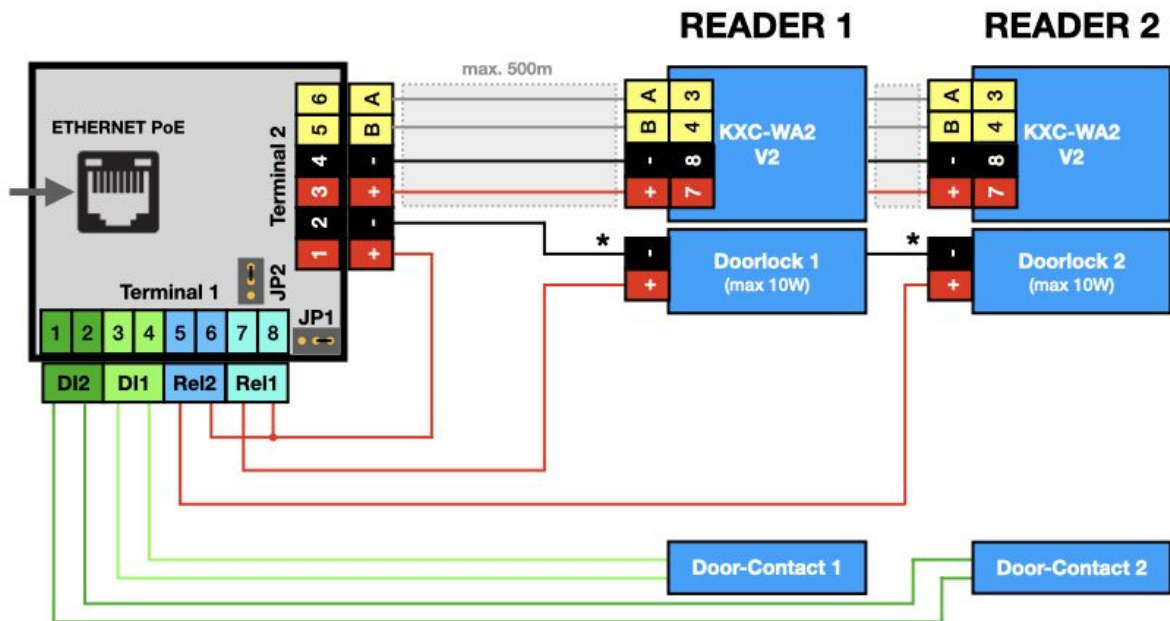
READER 1

READER 2

max. 500m

ETHERNET PoE

Terminal 2

6 A
5 B
4 -
3 +
2 -
1 +

JP2

Terminal 1

1 2 3 4 5 6 7 8

JP1

DI2 DI1 Rel2 Rel1

A 3
B 4
- 8
+ 7

KXC-WA2 V2

A 3
B 4
- 8
+ 7

KXC-WA2 V2

*

-
+

Doorlock 1
(max 10W)

*

-
+

Doorlock 2
(max 10W)

Door-Contact 1

Door-Contact 2